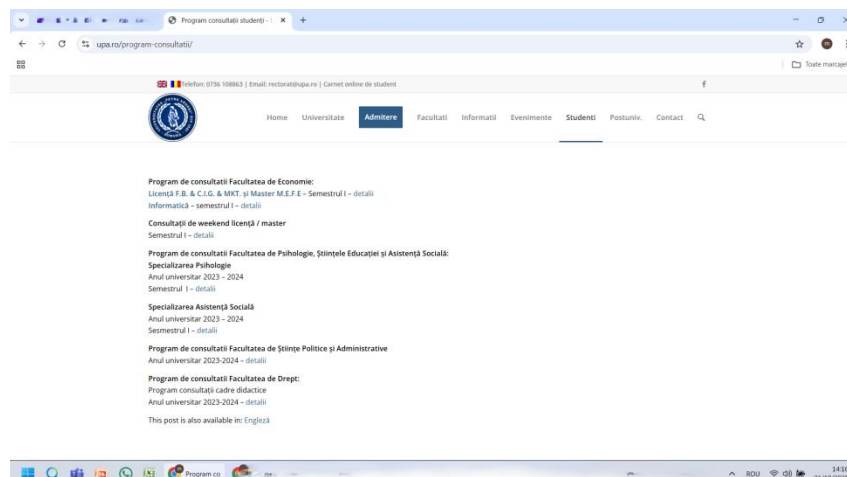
Program consultații studenți - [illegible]

upa.ro/program-consultatii/

Toate marcajele

Telefon: 0736 108863 | Email: rectorat@upa.ro | Carnet online de student

f

Home Universitate Admitere Facultati Informatii Evenimente Studenti Postuniv. Contact

Program de consultatii Facultatea de Economie:
Licență F.B. & C.I.G. & MKT. și Master M.E.F.E – Semestrul I – detalii
Informatică – semestrul I – detalii

Consultații de weekend licență / master
Semestrul I – detalii

Program de consultatii Facultatea de Psihologie, Științele Educației și Asistență Socială:
Specializarea Psihologie
Anul universitar 2023 – 2024
Semestrul I – detalii

Specializarea Asistență Socială
Anul universitar 2023 – 2024
Sesmestrul I – detalii

Program de consultatii Facultatea de Științe Politice și Administrative
Anul universitar 2023-2024 – detalii

Program de consultatii Facultatea de Drept:
Program consultații cadre didactice
Anul universitar 2023-2024 – detalii

This post is also available in: Engleză

Program co

ROU 14:1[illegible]